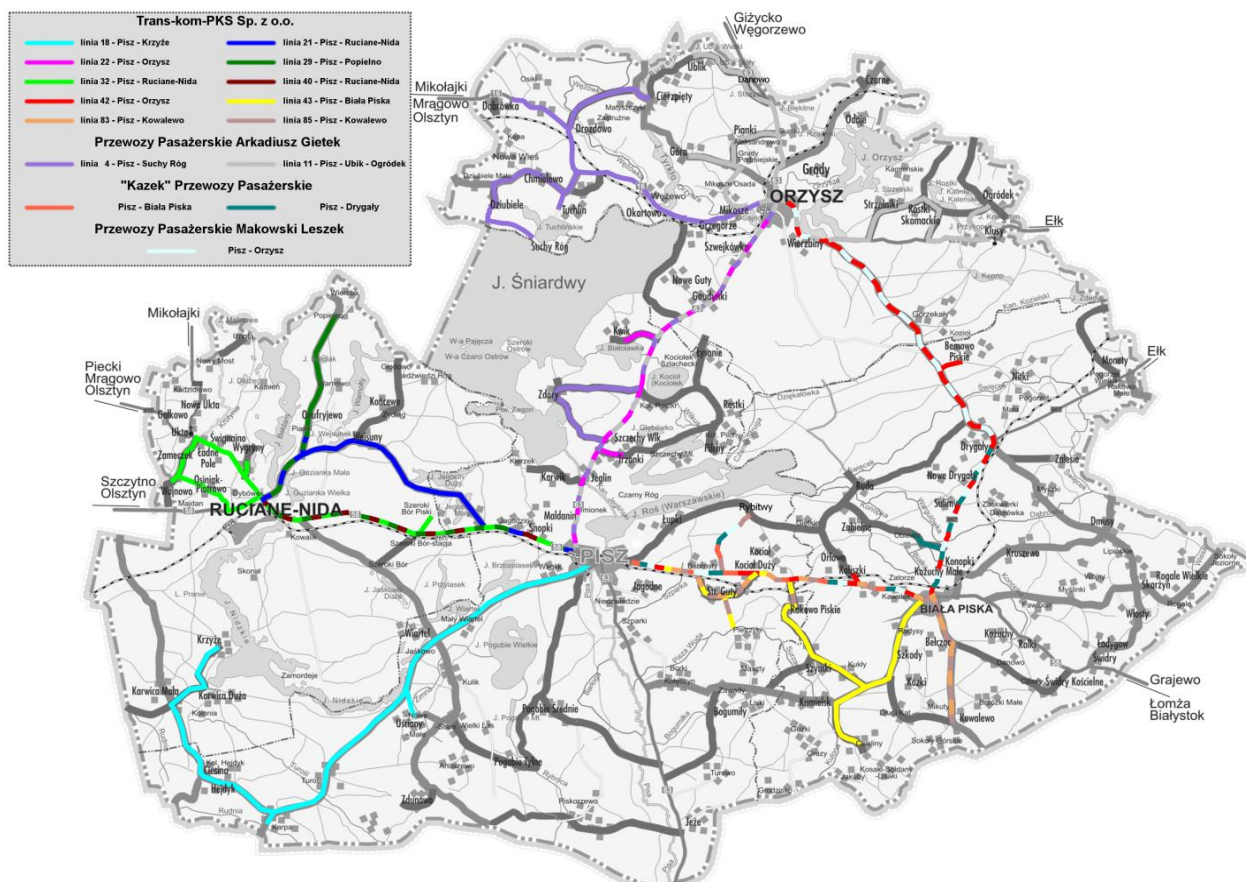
Trans-kom-PKS Sp. z o.o.

linia 18 - Pisz - Krzyże
linia 21 - Pisz - Ruciane-Nida
linia 22 - Pisz - Orzysz
linia 29 - Pisz - Popielno
linia 32 - Pisz - Ruciane-Nida
linia 40 - Pisz - Ruciane-Nida
linia 42 - Pisz - Orzysz
linia 43 - Pisz - Biała Piska
linia 83 - Pisz - Kowalewo
linia 85 - Pisz - Kowalewo

Przewozy Pasażerskie Arkadiusz Gietek

linia 4 - Pisz - Suchy Róg
linia 11 - Pisz - Ubik - Ogródek

"Kazek" Przewozy Pasażerskie

Pisz - Biała Piska
Pisz - Drygały

Przewozy Pasażerskie Makowski Leszek

Pisz - Orzysz

Giżycko
Węgorzewo
Mikołajki
Mrągowo
Olsztyn
Ubik
Danowo
Czarne
Cierzpięty
Drozdowo
Dąbrówka
Nowa Wieś
Chmielewo
Dziubiele
Tuchlin
Suchy Róg
Okartowo
Mikosze
Grzegórze
Szwejkówko
Pianki
Góra
Grądy
Odoje
ORZYSZ
Strzelniki
Rostki Skomackie
Ogródek
Klusy
Ełk
Wierzbiny
J. Śniardwy
Nowe Guty
Gaudynki
Kwik
Łysonie
Rostki
Zdory
Szczechy Wlk
Trzonki
Pilchy
Jeglin
Karwik
Maldanin
Snopki
Gorzekały
Bemowo Piskie
Monety
Ełk
Mikołajki
Piecki
Mrągowo
Olsztyn
Nowa Ukta
Gałkowo
Ukta
Zameczek
Śwignajno
Wygryny
Łodne Pole
Osiniak-Piotrowo
Wojnowo
Szczytno
Olsztyn
RUCIANE-NIDA
Popielno
Onufryjewo
Wejsuny
Kończewo
Szeroki Bór Piski
Drygały
Nowe Drygały
Sulimy
Zalesie
Rybitwy
Kocioł
Kocioł Duży
Orłowo
Kożuchy Małe
Konopki
PISZ
Jagodne
Stare Guty
Rakowo Piskie
BIAŁA PISKA
Bełcząc
Szkody
Kożki
Kowalewo
Szczęsne
Rogale Wielkie
Skarżyn
Włosty
Łodygowo
Świdry Kościelne
Grajewo
Łomża
Białystok
Krzyże
Karwica Mazurska
Karwica Duża
Cierzpięty
Hejdyk
Karpa
Wiartel
Uściany
Pogobie Średnie
Pogobie Tylne
Zdunowo
Szczepankowo
Jeże
Bogumiły
Szymki
Kumielsk
Cwaliny
Kukły